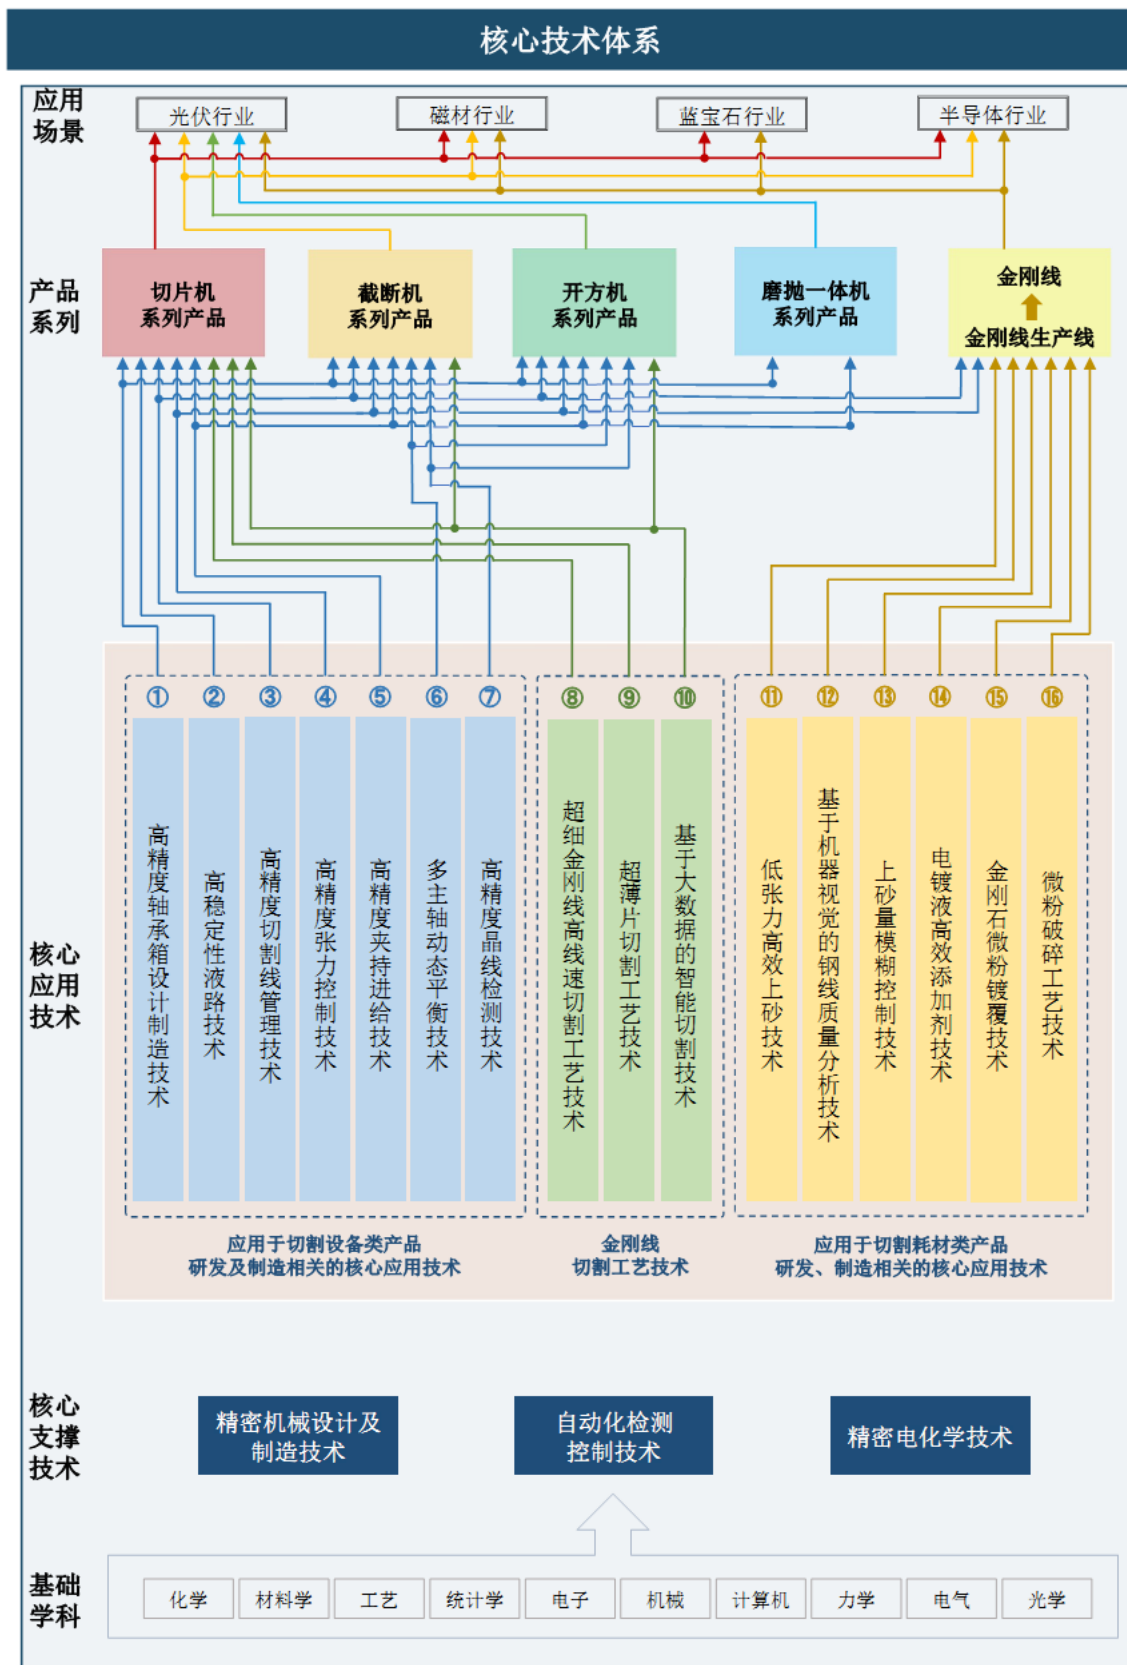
核心技术体系

应用场景

光伏行业
磁材行业
蓝宝石行业
半导体行业

产品系列

切片机系列产品
截断机系列产品
开方机系列产品
磨抛一体机系列产品
金刚线
金刚线生产线

核心应用技术

①
高精度轴承箱设计制造技术
②
高稳定性液路技术
③
高精度切割线管理技术
④
高精度张力控制技术
⑤
高精度夹持进给技术
⑥
多主轴动态平衡技术
⑦
高精度晶线检测技术
⑧
超细金刚线高线速切割工艺技术
⑨
超薄片切割工艺技术
⑩
基于大数据的智能切割技术
⑪
低张力高效上砂技术
⑫
基于机器视觉的钢线质量分析技术
⑬
上砂量模糊控制技术
⑭
电镀液高效添加剂技术
⑮
金刚石微粉镀覆技术
⑯
微粉破碎工艺技术

应用于切割设备类产品研发及制造相关的核心应用技术
金刚线切割工艺技术
应用于切割耗材类产品研发、制造相关的核心应用技术

核心支撑技术

精密机械设计及制造技术
自动化检测控制技术
精密电化学技术

基础学科

化学
材料学
工艺
统计学
电子
机械
计算机
力学
电气
光学